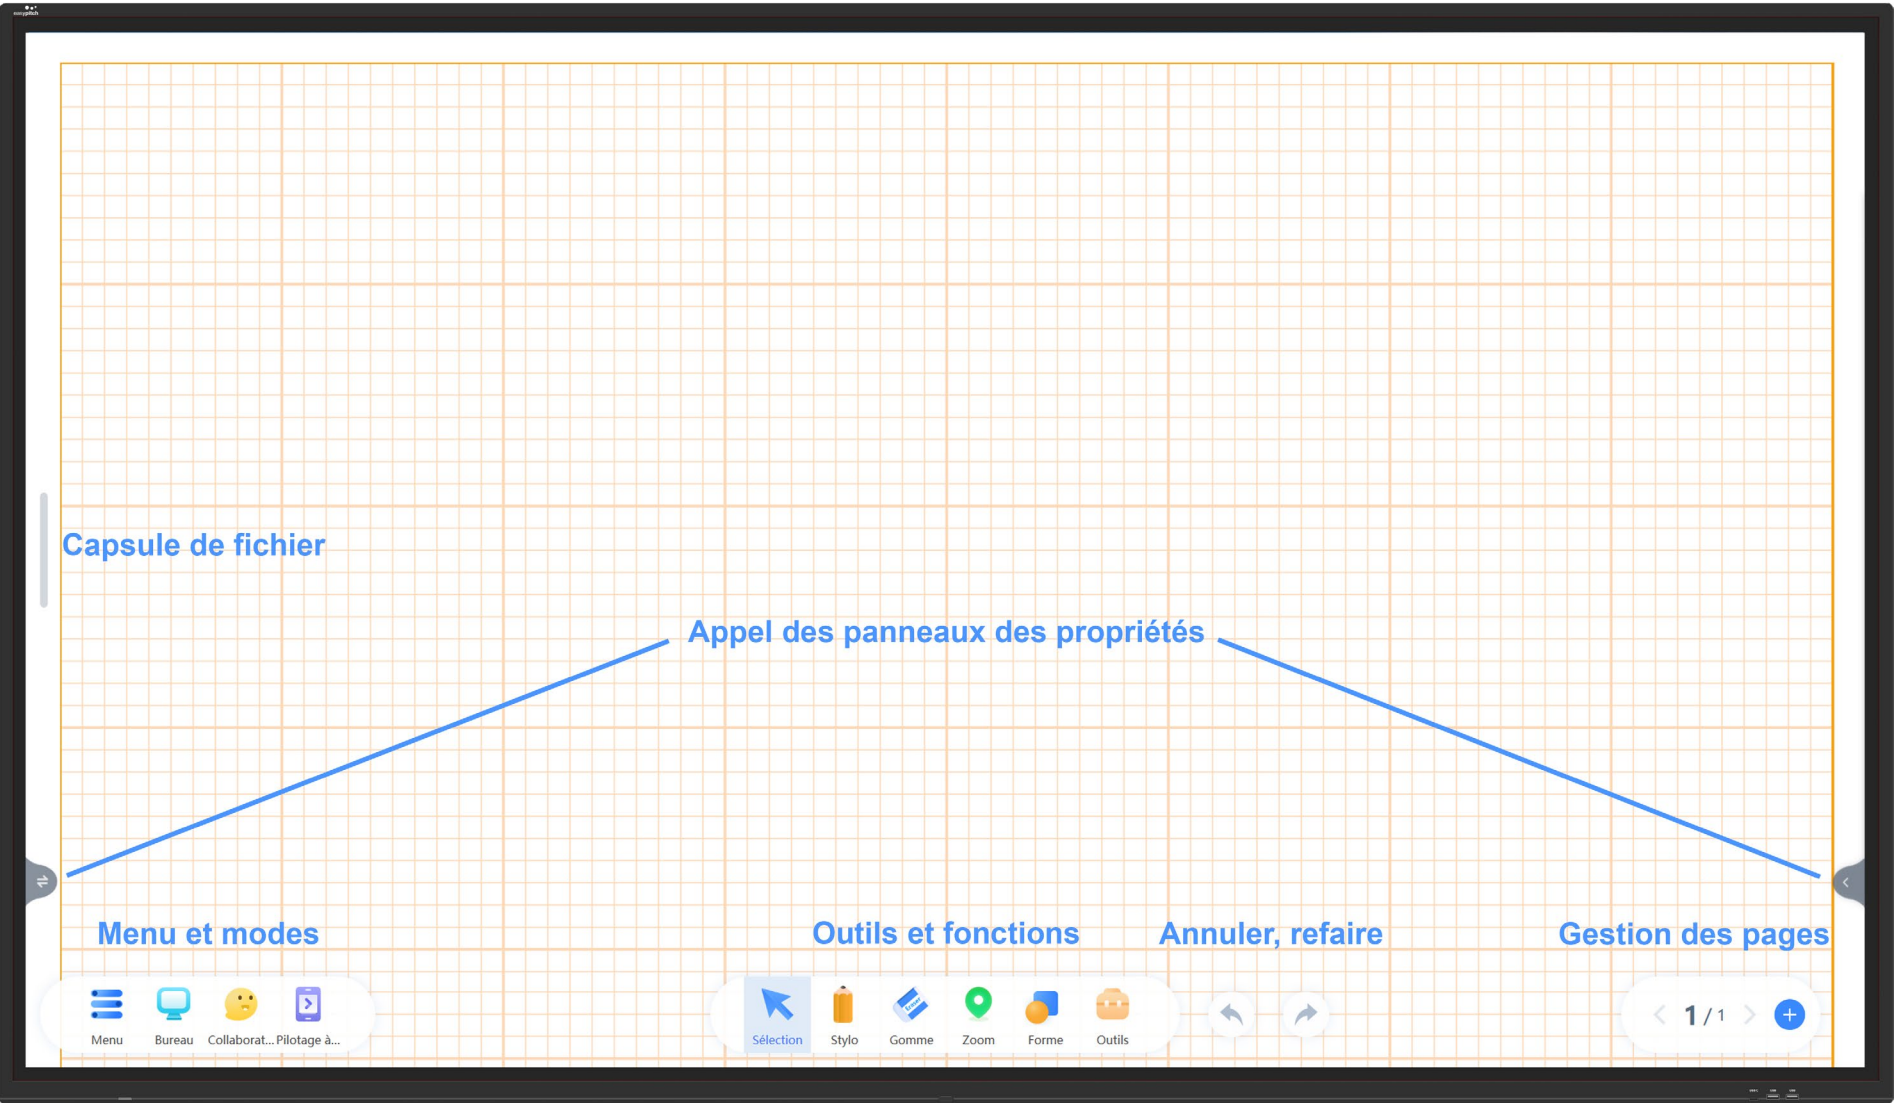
Capsule de fichier

Appel des panneaux des propriétés

Menu et modes

Outils et fonctions

Annuler, refaire

Gestion des pages

Menu Bureau Collaborat... Pilotage à...

Sélection Stylo Gomme Zoom Forme Outils

1 / 1